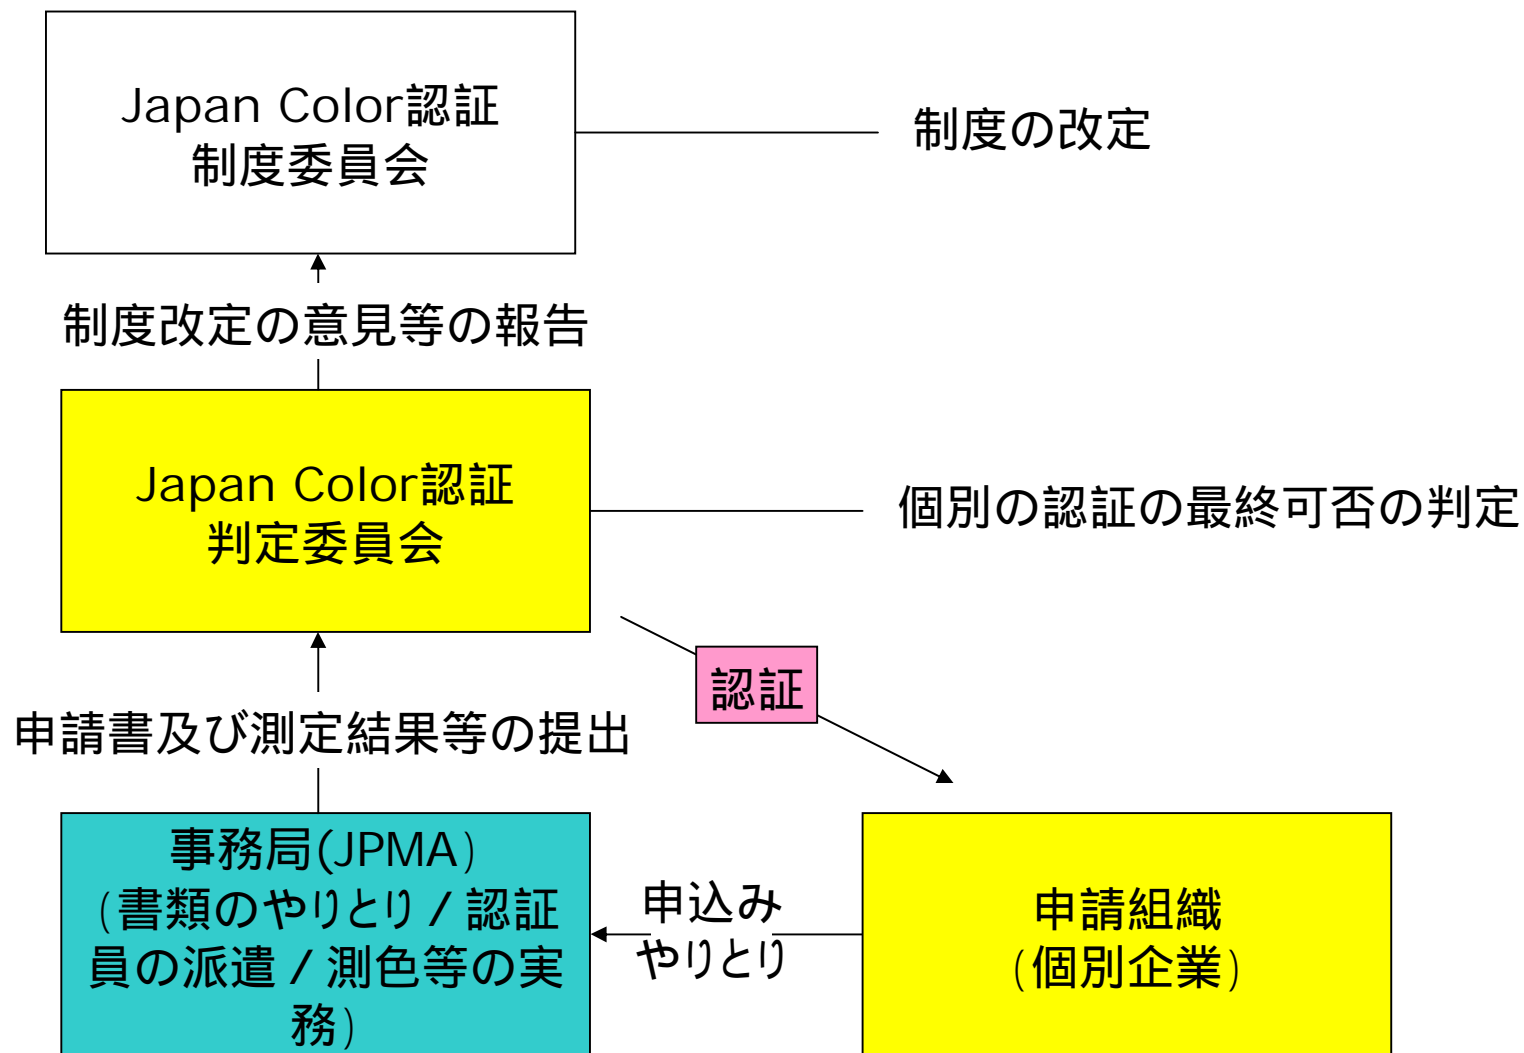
Japan Color認証
制度委員会

制度の改定

制度改定の意見等の報告

Japan Color認証
判定委員会

個別の認証の最終可否の判定

認証

申請書及び測定結果等の提出

事務局(JPMA)
(書類のやりとり / 認証員の派遣 / 測色等の実務)

申込み
やりとり

申請組織
(個別企業)